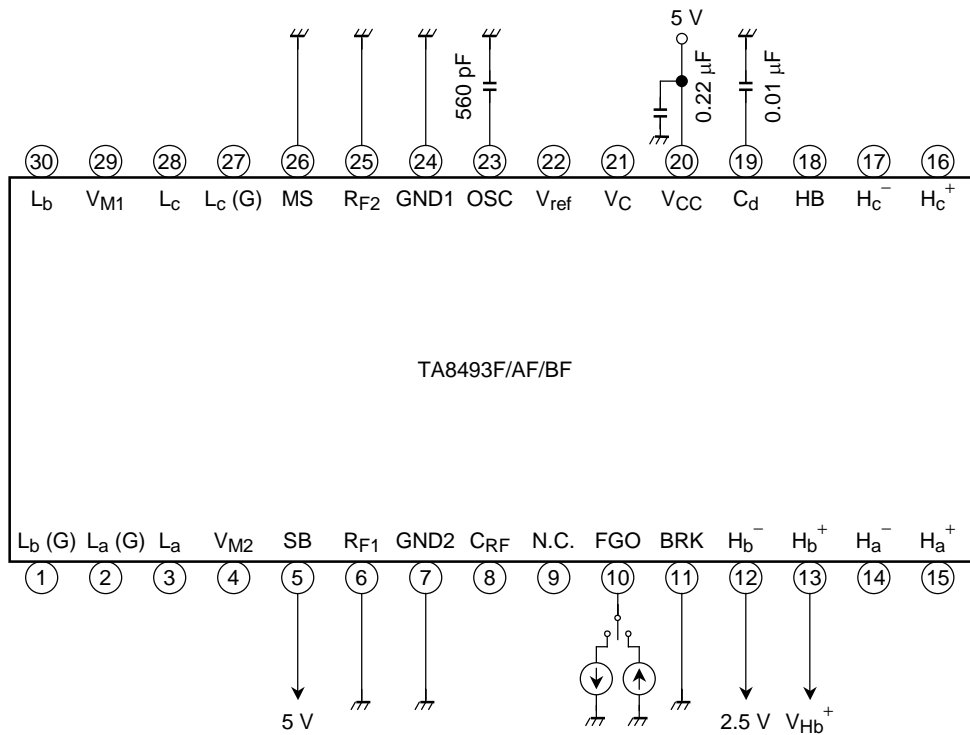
5 V

560 pF

0.22 μF

0.01 μF

30 29 28 27 26 25 24 23 22 21 20 19 18 17 16

$L_b$ $V_{M1}$ $L_c$ $L_c$ (G) MS $R_{F2}$ GND1 OSC $V_{ref}$ $V_C$ $V_{CC}$ $C_d$ HB $H_c^-$ $H_c^+$

TA8493F/AF/BF

$L_b$ (G) $L_a$ (G) $L_a$ $V_{M2}$ SB $R_{F1}$ GND2 $C_{RF}$ N.C. FGO BRK $H_b^-$ $H_b^+$ $H_a^-$ $H_a^+$

1 2 3 4 5 6 7 8 9 10 11 12 13 14 15

5 V

2.5 V $V_{Hb}^+$